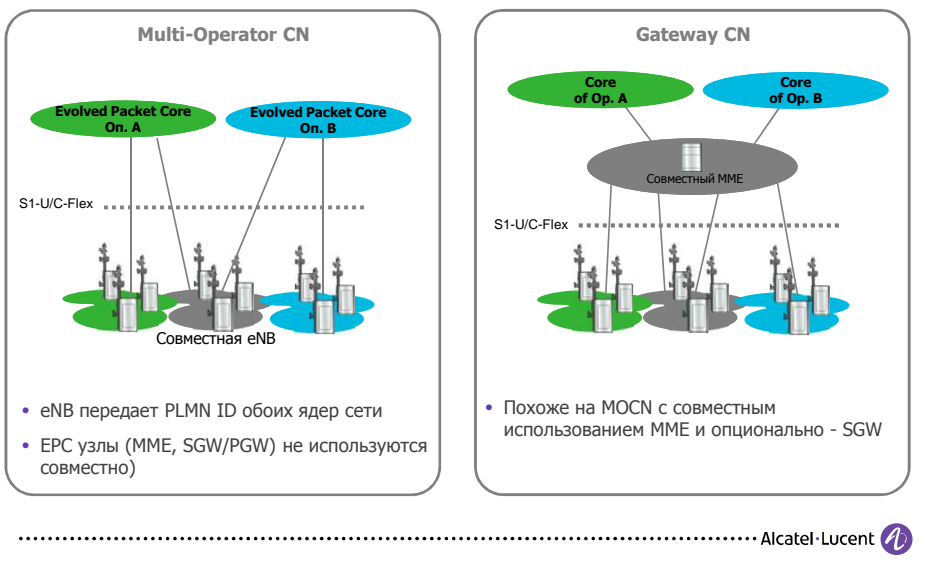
Multi-Operator CN

Evolved Packet Core Оп. A

Evolved Packet Core Оп. B

S1-U/C-Flex

Совместная eNB

• eNB передает PLMN ID обоих ядер сети

• EPC узлы (MME, SGW/PGW) не используются совместно)

Gateway CN

Core of Op. A

Core of Op. B

Совместный MME

S1-U/C-Flex

• Похоже на MOCN с совместным использованием MME и опционально - SGW

Alcatel·Lucent